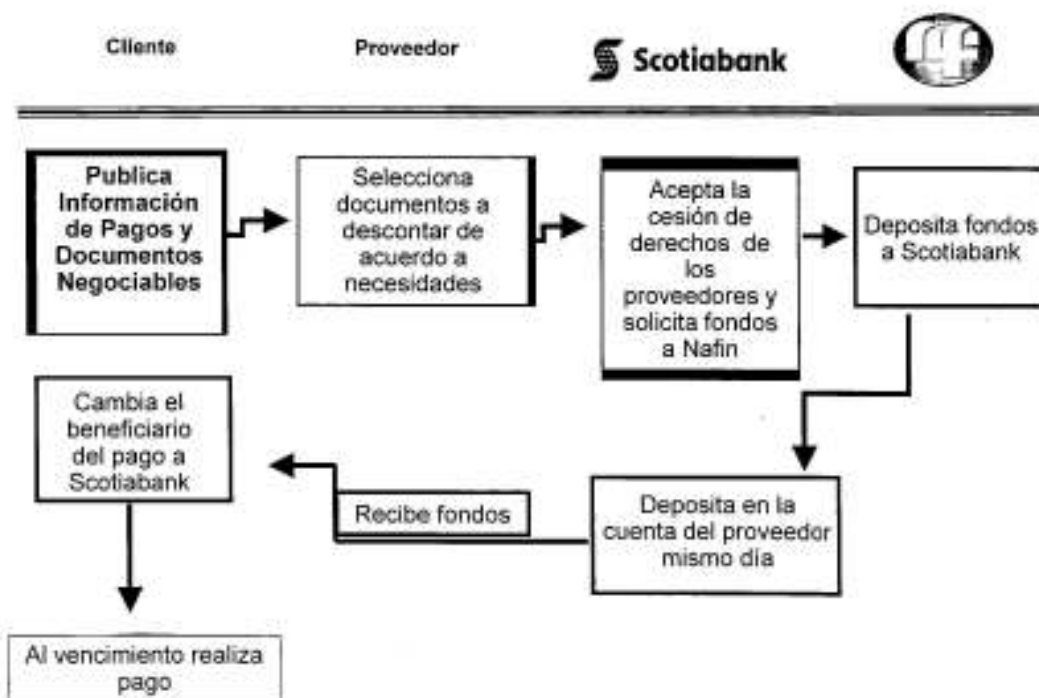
Cliente

Proveedor

Scotiabank

Publica Información de Pagos y Documentos Negociables

Selecciona documentos a descontar de acuerdo a necesidades

Acepta la cesión de derechos de los proveedores y solicita fondos a Nafin

Deposita fondos a Scotiabank

Cambia el beneficiario del pago a Scotiabank

Recibe fondos

Deposita en la cuenta del proveedor mismo día

Al vencimiento realiza pago